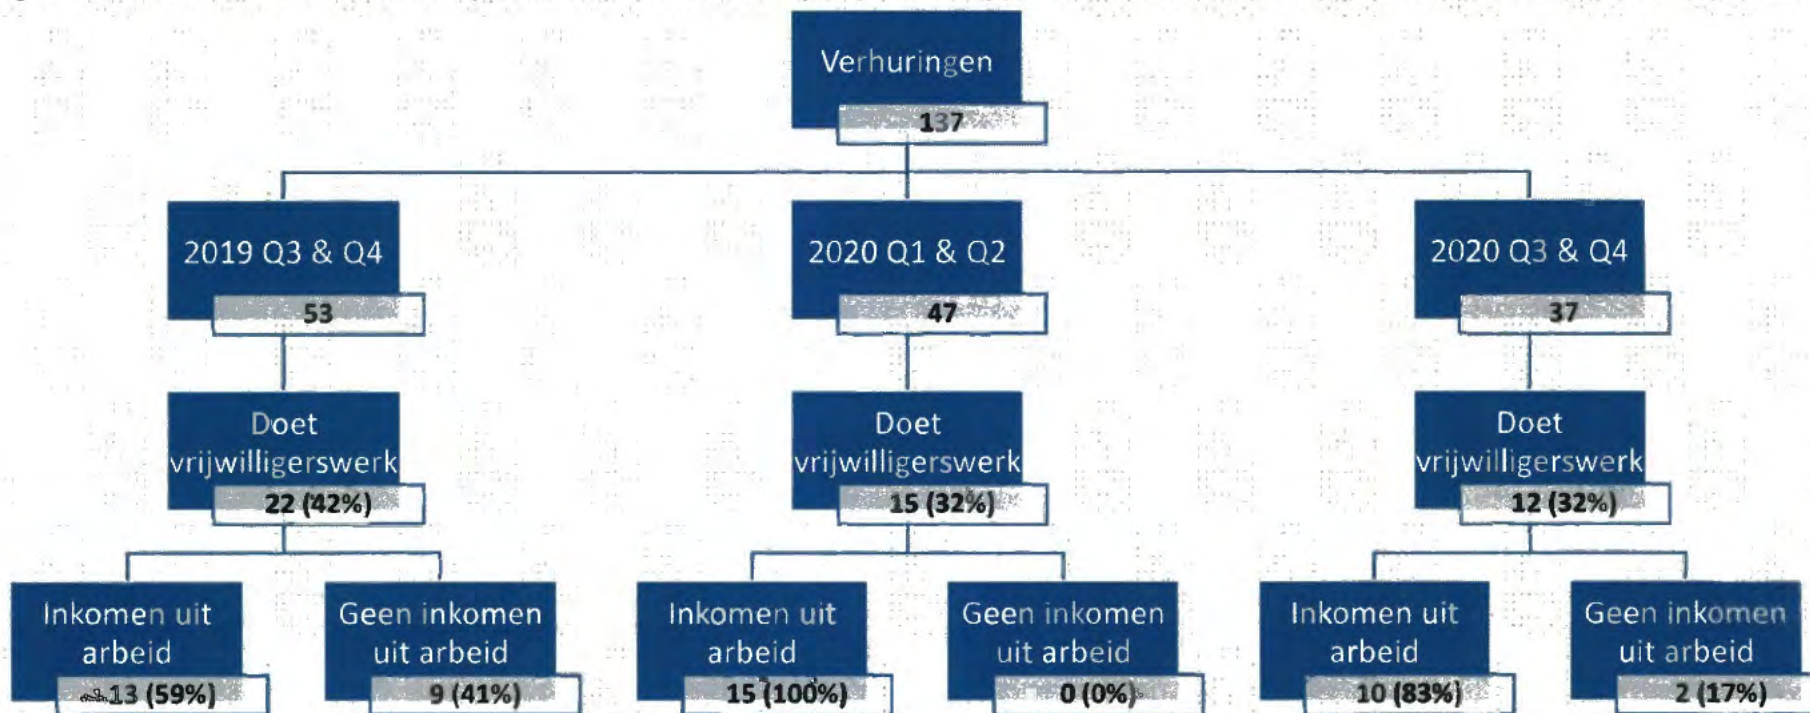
Verhuringen
137

2019 Q3 & Q4
53

Doet vrijwilligerswerk
22 (42%)

Inkomen uit arbeid
13 (59%)

Geen inkomen uit arbeid
9 (41%)

2020 Q1 & Q2
47

Doet vrijwilligerswerk
15 (32%)

Inkomen uit arbeid
15 (100%)

Geen inkomen uit arbeid
0 (0%)

2020 Q3 & Q4
37

Doet vrijwilligerswerk
12 (32%)

Inkomen uit arbeid
10 (83%)

Geen inkomen uit arbeid
2 (17%)